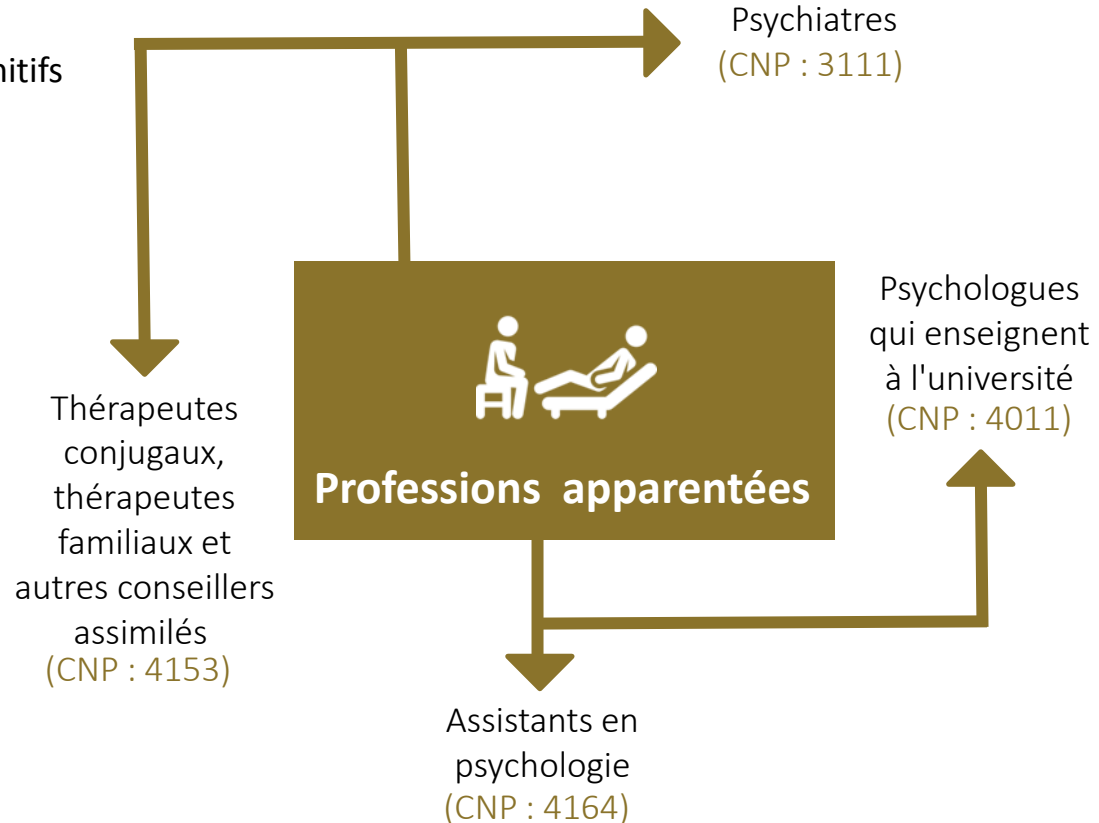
nitifs

Psychiatres
(CNP : 3111)

Psychologues qui enseignent à l'université
(CNP : 4011)

Thérapeutes conjugaux, thérapeutes familiaux et autres conseillers assimilés
(CNP : 4153)

Professions apparentées

Assistants en psychologie
(CNP : 4164)